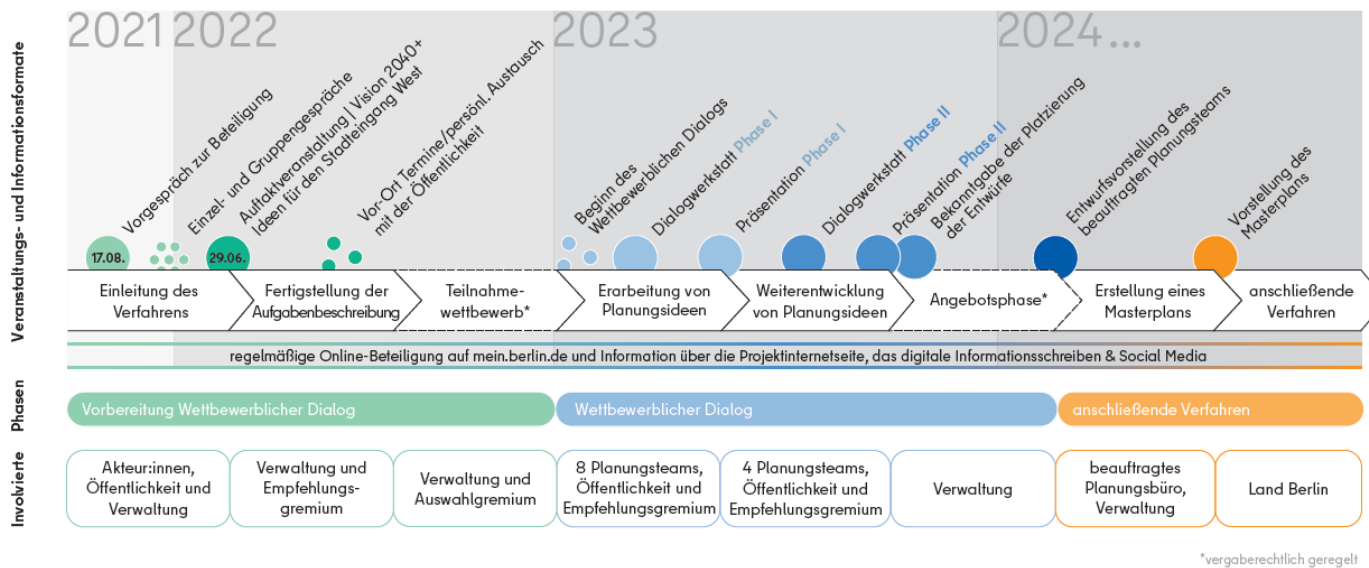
Veranstaltungs- und Informationsformate

2021 2022 2023 2024...

Vorgespräch zur Beteiligung

Einzel- und Gruppengespräche

Auftaktveranstaltung | Vision 2040+ Ideen für den Stadteingang West

Vor-Ort Termine/persönl. Austausch mit der Öffentlichkeit

Beginn des Wettbewerblichen Dialogs

Dialogwerkstatt Phase I

Präsentation Phase I

Dialogwerkstatt Phase II

Präsentation Phase II

Bekanntgabe der Platzierung der Entwürfe

Entwurfsvorstellung des beauftragten Planungsteams

Vorstellung des Masterplans

17.08.

29.06.

Einleitung des Verfahrens

Fertigstellung der Aufgabenbeschreibung

Teilnahmewettbewerb*

Erarbeitung von Planungsideen

Weiterentwicklung von Planungsideen

Angebotsphase*

Erstellung eines Masterplans

anschließende Verfahren

regelmäßige Online-Beteiligung auf mein.berlin.de und Information über die Projektinternetseite, das digitale Informationsschreiben & Social Media

Phasen

Vorbereitung Wettbewerblicher Dialog

Wettbewerblicher Dialog

anschließende Verfahren

Involvierte

Akteur:innen, Öffentlichkeit und Verwaltung

Verwaltung und Empfehlungsgremium

Verwaltung und Auswahlgremium

8 Planungsteams, Öffentlichkeit und Empfehlungsgremium

4 Planungsteams, Öffentlichkeit und Empfehlungsgremium

Verwaltung

beauftragtes Planungsbüro, Verwaltung

Land Berlin

*vergaberechtlich geregelt